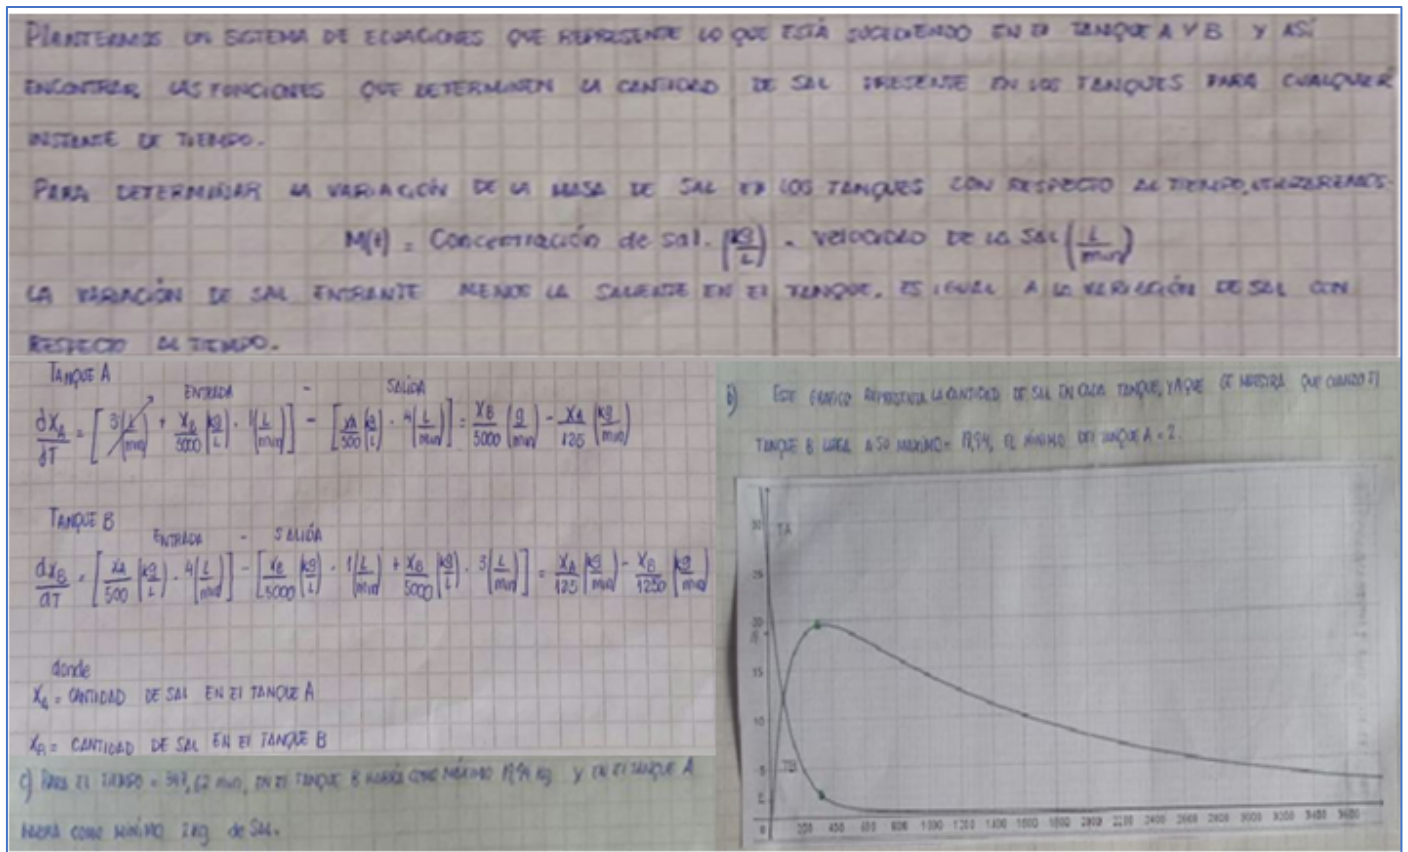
PLANTEAREMOS UN SISTEMA DE ECUACIONES QUE REPRESENTE LO QUE ESTÁ SUCEDIENDO EN EL TANQUE A Y B Y ASÍ ENCONTRAR LAS FUNCIONES QUE DETERMINEN LA CANTIDAD DE SAL PRESENTE EN LOS TANQUES PARA CUALQUIER INSTANTE DE TIEMPO.

PARA DETERMINAR LA VARIACIÓN DE LA MASA DE SAL EN LOS TANQUES CON RESPECTO AL TIEMPO, UTILIZAREMOS:

$M(t) = $ Concentración de sal. $\left(\frac{kg}{L}\right)$ . VELOCIDAD DE LA SAL $\left(\frac{L}{min}\right)$

LA VARIACIÓN DE SAL ENTRANTE MENOS LA SALIENTE EN EL TANQUE, ES IGUAL A LA VARIACIÓN DE SAL CON RESPECTO AL TIEMPO.

Tanque A

ENTRADA - SALIDA

$\frac{dx_A}{dT} = \left[3\left(\frac{L}{min}\right) + \frac{x_B}{5000}\left(\frac{kg}{L}\right) \cdot 1\left(\frac{L}{min}\right)\right] - \left[\frac{x_A}{500}\left(\frac{kg}{L}\right) \cdot 4\left(\frac{L}{min}\right)\right] = \frac{x_B}{5000}\left(\frac{g}{min}\right) - \frac{x_A}{125}\left(\frac{kg}{min}\right)$

Tanque B

ENTRADA - SALIDA

$\frac{dx_B}{dT} = \left[\frac{x_A}{500}\left(\frac{kg}{L}\right) \cdot 4\left(\frac{L}{min}\right)\right] - \left[\frac{x_B}{5000}\left(\frac{kg}{L}\right) \cdot 1\left(\frac{L}{min}\right) + \frac{x_B}{5000}\left(\frac{kg}{L}\right) \cdot 3\left(\frac{L}{min}\right)\right] = \frac{x_A}{125}\left(\frac{kg}{min}\right) - \frac{x_B}{1250}\left(\frac{kg}{min}\right)$

donde
$X_A$ = CANTIDAD DE SAL EN EL TANQUE A
$X_B$ = CANTIDAD DE SAL EN EL TANQUE B

c) PARA EL TIEMPO = 347,62 min, EN EL TANQUE B HABRÁ COMO MÁXIMO 19,94 kg Y EN EL TANQUE A HABRÁ COMO MÍNIMO 2kg DE SAL.

b) ESTE GRÁFICO REPRESENTA LA CANTIDAD DE SAL EN CADA TANQUE, Y AQUÍ SE MUESTRA QUE CUANDO EL TANQUE B LLEGA A SU MÁXIMO = 19,94, EL MÍNIMO DEL TANQUE A = 2.

30 TA
25
20
15
10
5
TB
200 400 600 800 1000 1200 1400 1600 1800 2000 2200 2400 2600 2800 3000 3200 3400 3600